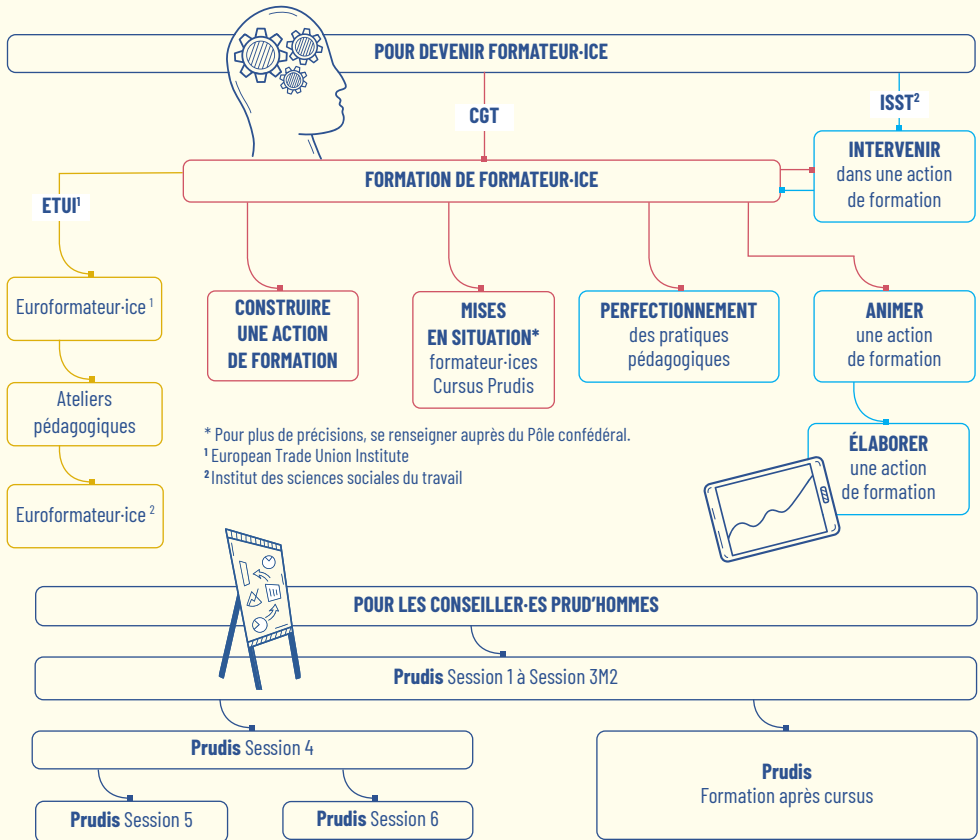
POUR DEVENIR FORMATEUR·ICE

CGT

ISST$^{2}$

INTERVENIR dans une action de formation

FORMATION DE FORMATEUR·ICE

ETUI$^{1}$

Euroformateur·ice $^{1}$

Ateliers pédagogiques

Euroformateur·ice $^{2}$

CONSTRUIRE UNE ACTION DE FORMATION

MISES EN SITUATION* formateur·ices Cursus Prudis

PERFECTIONNEMENT des pratiques pédagogiques

ANIMER une action de formation

ÉLABORER une action de formation

* Pour plus de précisions, se renseigner auprès du Pôle confédéral.
$^{1}$ European Trade Union Institute
$^{2}$ Institut des sciences sociales du travail

POUR LES CONSEILLER·ES PRUD'HOMMES

Prudis Session 1 à Session 3M2

Prudis Session 4

Prudis Formation après cursus

Prudis Session 5

Prudis Session 6